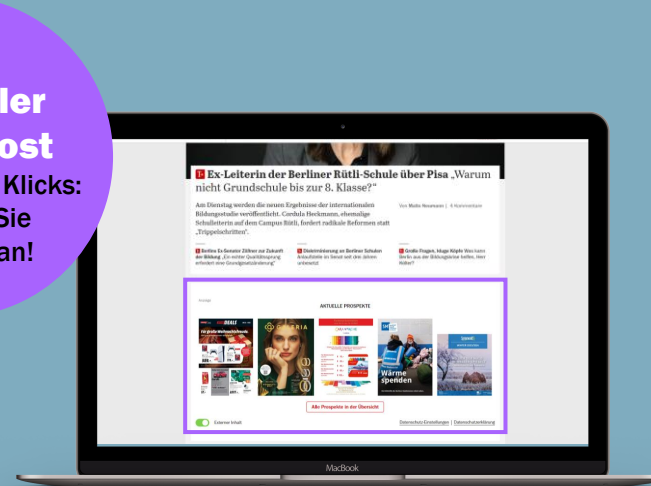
ler
ost
Klicks:
Sie
an!

Ex-Leiterin der Berliner Rütli-Schule über Pisa „Warum nicht Grundschule bis zur 8. Klasse?“

Am Dienstag werden die neuen Ergebnisse der internationalen Bildungsstudie veröffentlicht. Cordula Heckmann, ehemalige Schulleiterin auf dem Campus Rütli, fordert radikale Reformen statt „Trippelschritten“.

Von Malte Neumann | 6 Kommentare

Berlins Ex-Senator Zöllner zur Zukunft der Bildung „Ein echter Qualitätssprung erfordert eine Grundgesetzänderung“

Diskriminierung an Berliner Schulen Anlaufstelle im Senat seit drei Jahren unbesetzt

Große Fragen, kluge Köpfe Was kann Berlin aus der Bildungskrise lernen, Herr Köller?

Anzeige

AKTUELLE PROSPEKTE

Wärme spenden

Alle Prospekte in der Übersicht

Externer Inhalt

Datenschutz-Einstellungen | Datenschutzerklärung

MacBook